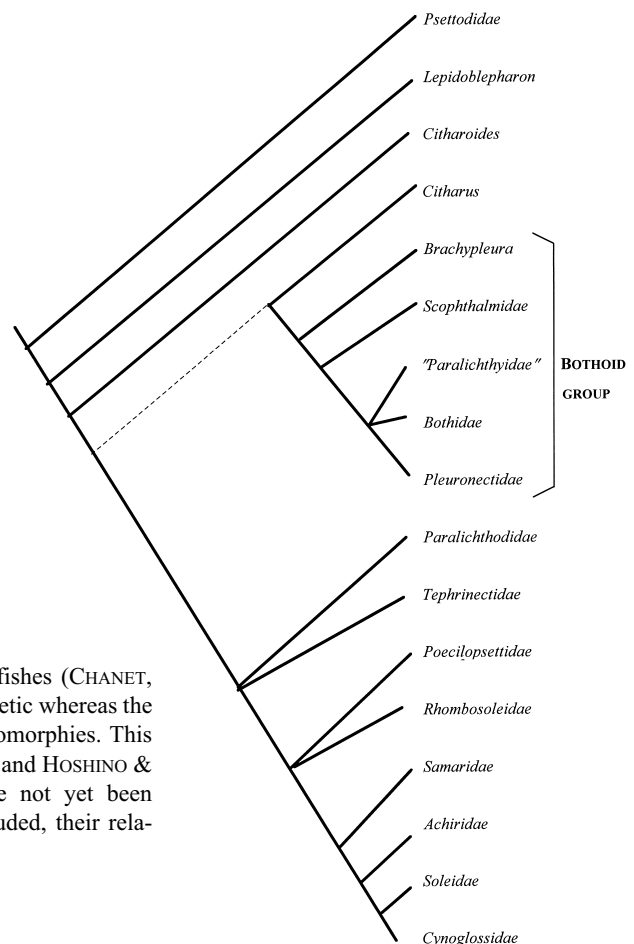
Psettodidae

Lepidoblepharon

Citharoides

Citharus

Brachypleura

Scophthalmidae

"Paralichthyidae"

Bothidae

Pleuronectidae

BOTHOID GROUP

Paralichthodidae

Tephrinectidae

Poecilopsettidae

Rhombosoleidae

Samaridae

Achiridae

Soleidae

Cynoglossidae

fishes (CHANET, etic whereas the omorphies. This and HOSHINO & e not yet been uded, their rela-